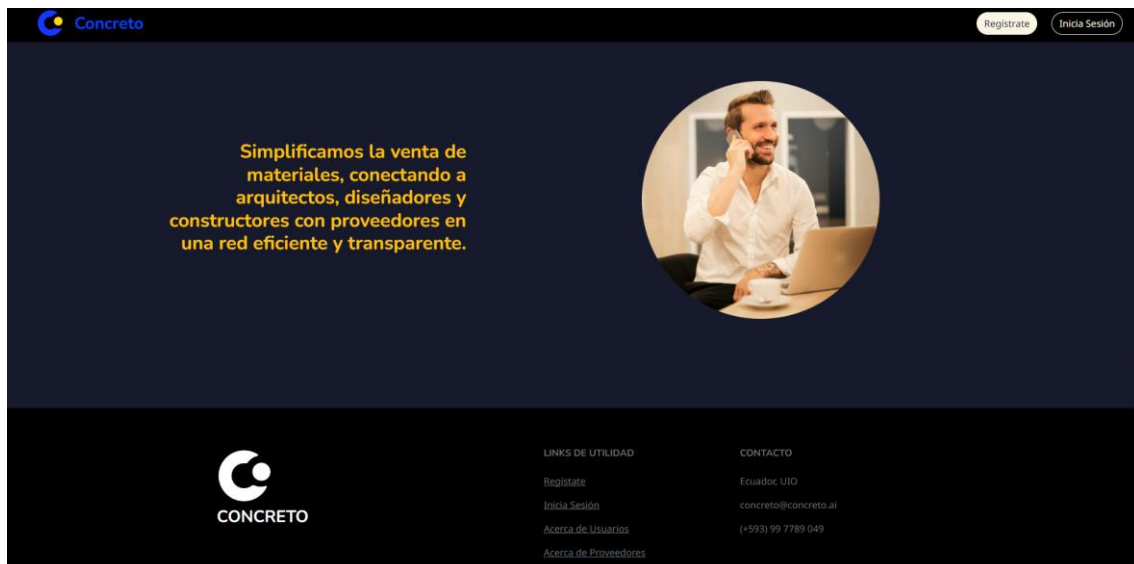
Concreto

Registrate

Inicia Sesión

Simplificamos la venta de materiales, conectando a arquitectos, diseñadores y constructores con proveedores en una red eficiente y transparente.

CONCRETO

LINKS DE UTILIDAD

Regístate

Inicia Sesión

Acerca de Usuarios

Acerca de Proveedores

CONTACTO

Ecuador, UIO

concreto@concreto.ai

(+593) 99 7789 049